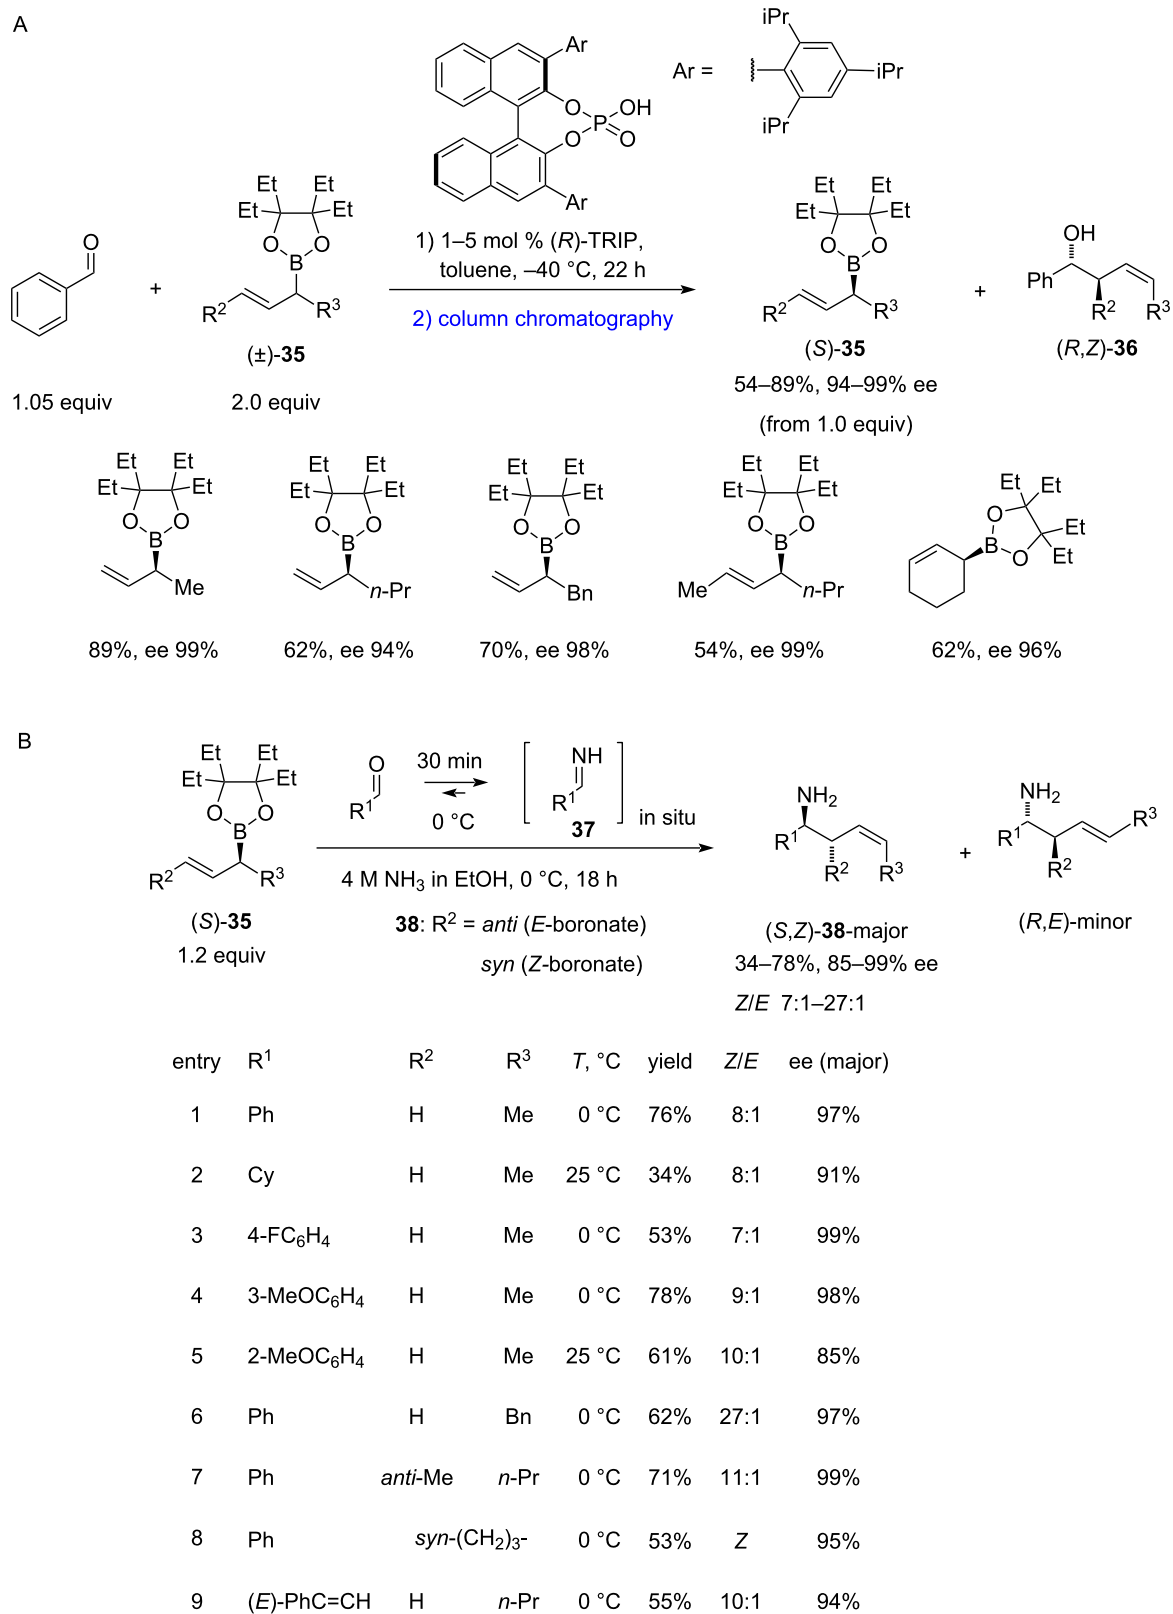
A

Ar = iPr iPr iPr

Ar O O P OH O Ar

O

Et Et Et Et O O B R$^2$ R$^3$

1) 1–5 mol % ($R$)-TRIP, toluene, –40 °C, 22 h

2) column chromatography

Et Et Et Et O O B R$^2$ R$^3$

OH Ph R$^2$ R$^3$

(±)-**35**

($S$)-**35**

($R$,$Z$)-**36**

1.05 equiv

2.0 equiv

54–89%, 94–99% ee

(from 1.0 equiv)

Et Et Et Et O O B Me

Et Et Et Et O O B $n$-Pr

Et Et Et Et O O B Bn

Et Et Et Et O O B Me $n$-Pr

Et Et Et Et O B O

89%, ee 99%

62%, ee 94%

70%, ee 98%

54%, ee 99%

62%, ee 96%

B

Et Et Et Et O O B R$^2$ R$^3$

($S$)-**35**

1.2 equiv

O R$^1$

30 min

0 °C

NH R$^1$ **37**

in situ

4 M NH$_3$ in EtOH, 0 °C, 18 h

**38**: R$^2$ = $anti$ ($E$-boronate)

$syn$ ($Z$-boronate)

NH$_2$ R$^1$ R$^2$ R$^3$

($S$,$Z$)-**38**-major

34–78%, 85–99% ee

$Z$/$E$ 7:1–27:1

NH$_2$ R$^1$ R$^2$ R$^3$

($R$,$E$)-minor

| entry | R$^1$ | R$^2$ | R$^3$ | $T$, °C | yield | $Z$/$E$ | ee (major) |
|---|---|---|---|---|---|---|---|
| 1 | Ph | H | Me | 0 °C | 76% | 8:1 | 97% |
| 2 | Cy | H | Me | 25 °C | 34% | 8:1 | 91% |
| 3 | 4-FC$_6$H$_4$ | H | Me | 0 °C | 53% | 7:1 | 99% |
| 4 | 3-MeOC$_6$H$_4$ | H | Me | 0 °C | 78% | 9:1 | 98% |
| 5 | 2-MeOC$_6$H$_4$ | H | Me | 25 °C | 61% | 10:1 | 85% |
| 6 | Ph | H | Bn | 0 °C | 62% | 27:1 | 97% |
| 7 | Ph | $anti$-Me | $n$-Pr | 0 °C | 71% | 11:1 | 99% |
| 8 | Ph | $syn$-(CH$_2$)$_3$- | | 0 °C | 53% | $Z$ | 95% |
| 9 | ($E$)-PhC=CH | H | $n$-Pr | 0 °C | 55% | 10:1 | 94% |